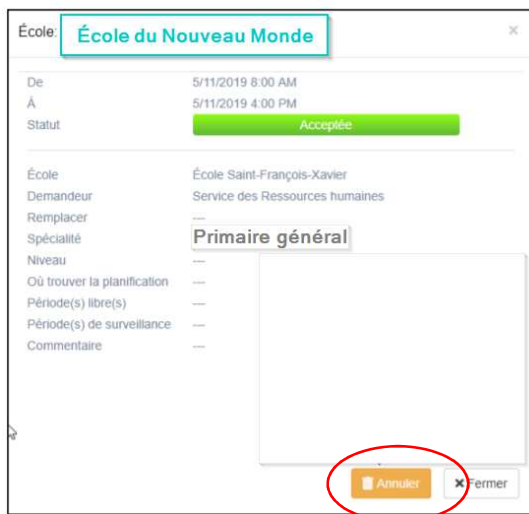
École: École du Nouveau Monde ×

| | |
|---|---|
| De | 5/11/2019 8:00 AM |
| À | 5/11/2019 4:00 PM |
| Statut | Acceptée |

| | |
|---|---|
| École | École Saint-François-Xavier |
| Demandeur | Service des Ressources humaines |
| Remplacer | --- |
| Spécialité | Primaire général |
| Niveau | --- |
| Où trouver la planification | --- |
| Période(s) libre(s) | --- |
| Période(s) de surveillance | --- |
| Commentaire | --- |

Annuler Fermer